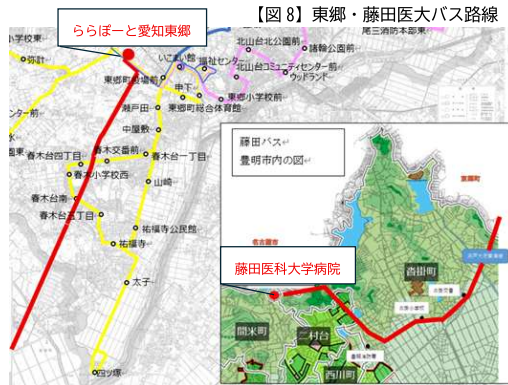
【図 8】東郷・藤田医大バス路線

ららぽーと愛知東郷

小学校東

弥武

ンター前

いこまい館

福祉センター

北山台北公園前

諸輪公園前

北山台コミュニティセンター前

ウッドランド

尾三消防本部前

東郷町役場前

申下

東郷小学校前

瀬戸田

東郷町総合体育館

中屋敷

春木台四丁目

春木交番前

春木台一丁目

春木小学校西

山崎

春木台南

春木台五丁目

祐福寺公民館

祐福寺

太子

四ツ塚

藤田バス

豊明市内の図

東郷町

名古屋市

藤田医科大学病院

沓掛町

間米町

二村台

西川町